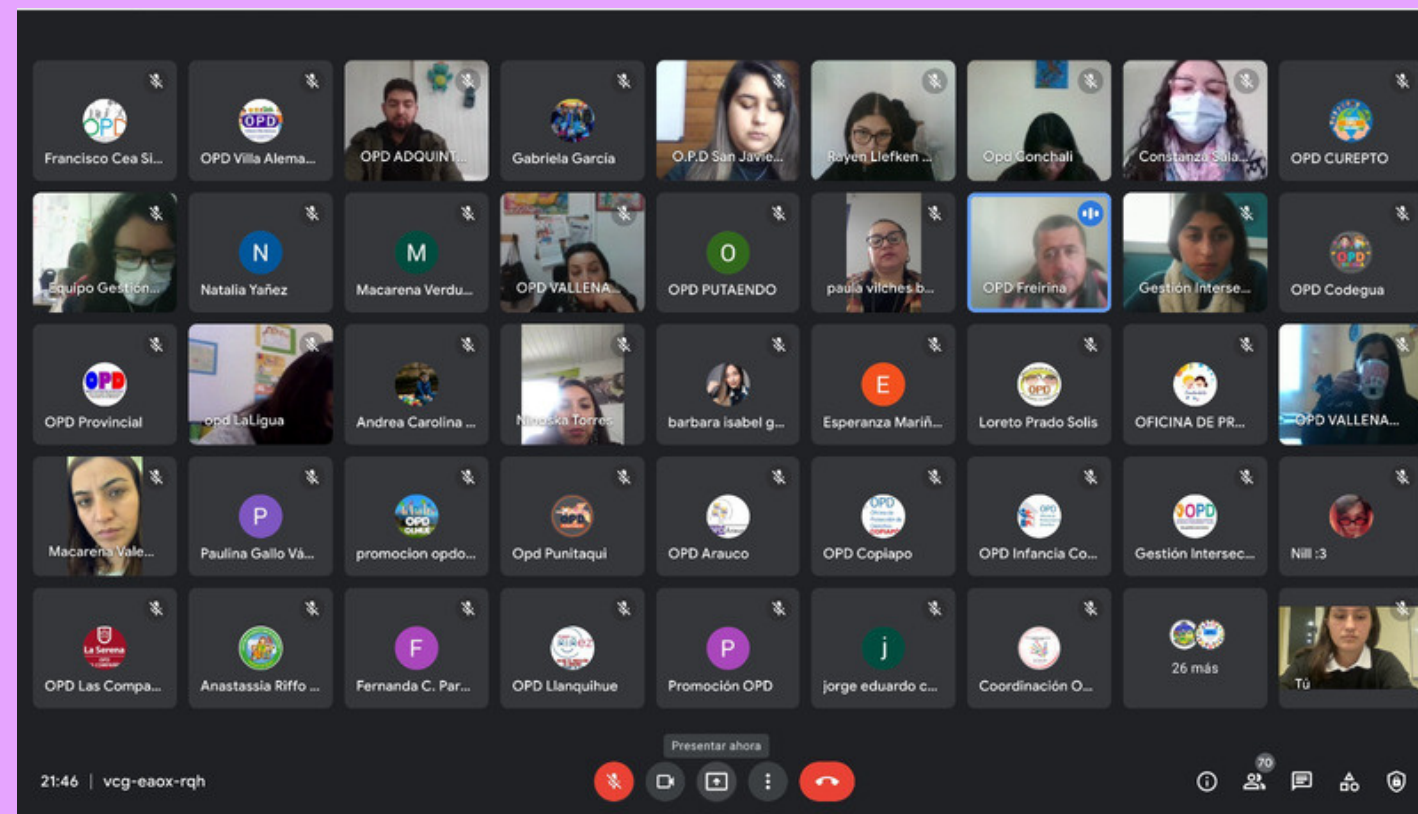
Francisco Cea Si...
OPD Villa Alema...
OPD ADQUINT...
Gabriela García
O.P.D San Javie...
Rayen Llefken ...
Opd Conchali
Constanza Sala...
OPD CUREPTO

Equipo Gestión...
N
Natalia Yañez
M
Macarena Verdu...
OPD VALLENA...
O
OPD PUTAENDO
paula vilches b...
OPD Freirina
Gestión Interse...
OPD Codegua

OPD Provincial
opd LaLigua
Andrea Carolina ...
Nicoska Torres
barbara isabel g...
E
Esperanza Mariñ...
Loreto Prado Solis
OFICINA DE PR...
OPD VALLENA...

Macarena Vale...
P
Paulina Gallo Vá...
promocion opdo...
Opd Punitaqui
OPD Arauco
OPD Copiapo
OPD Infancia Co...
Gestión Intersec...
Nill :3

OPD Las Compa...
Anastassia Riffo ...
F
Fernanda C. Par...
OPD Llanquihue
P
Promoción OPD
j
jorge eduardo c...
Coordinación O...
26 más
Tú

Presentar ahora
21:46 | vcg-eaox-rqh
70